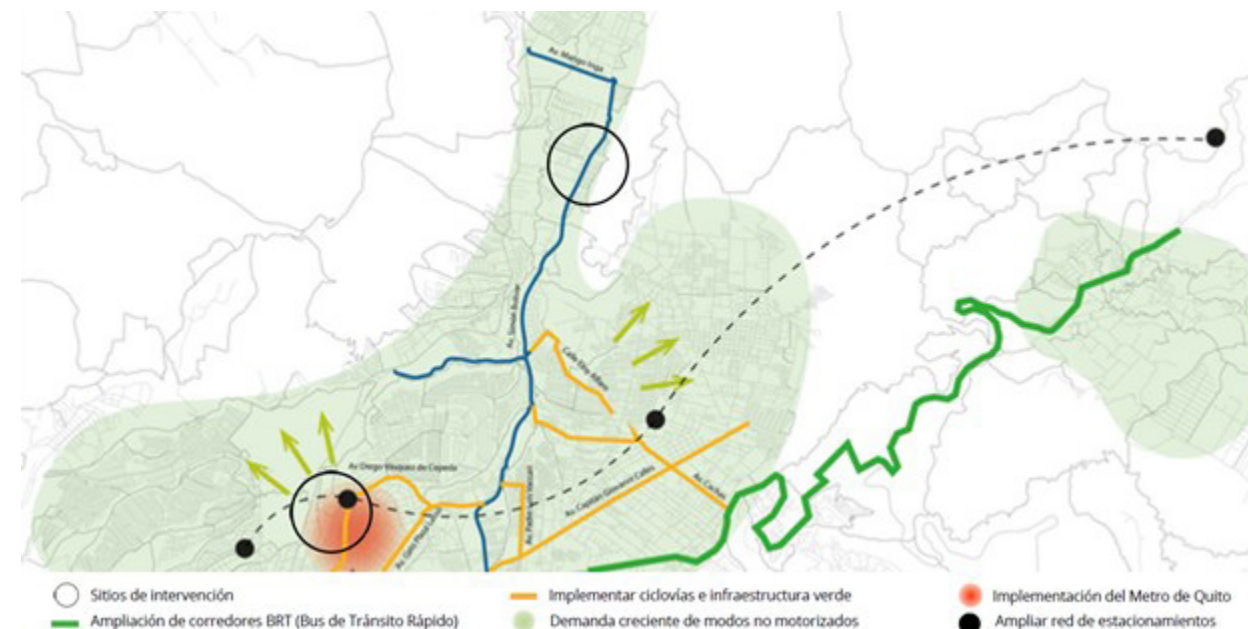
Av. Mariscal Sucre

Av. Simón Bolívar

Calle Eloy Alfaro

Av. Diego Vásquez de Cepeda

Av. Capitán Giovanni Calles

Av. Cachas

Sitios de intervención
Ampliación de corredores BRT (Bus de Tránsito Rápido)
Implementar ciclovías e infraestructura verde
Demanda creciente de modos no motorizados
Implementación del Metro de Quito
Ampliar red de estacionamientos